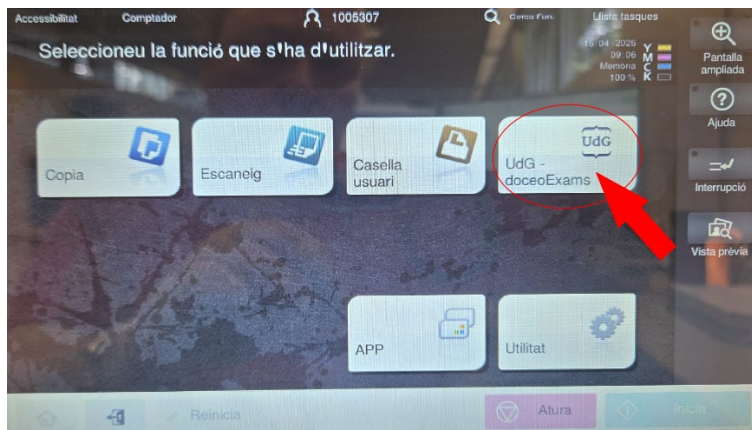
Accessibilitat Comptador 1005307 Cerca Func. Llista tasques

Seleccioneu la funció que s'ha d'utilitzar.

16/04/2026 09:06 Memòria 100 %

Y M C K

Pantalla ampliada

Ajuda

Interrupció

Vista prèvia

Copia

Escaneig

Casella usuari

UdG

UdG - doceoExams

APP

Utilitat

Reinicia

Atura

Inicia